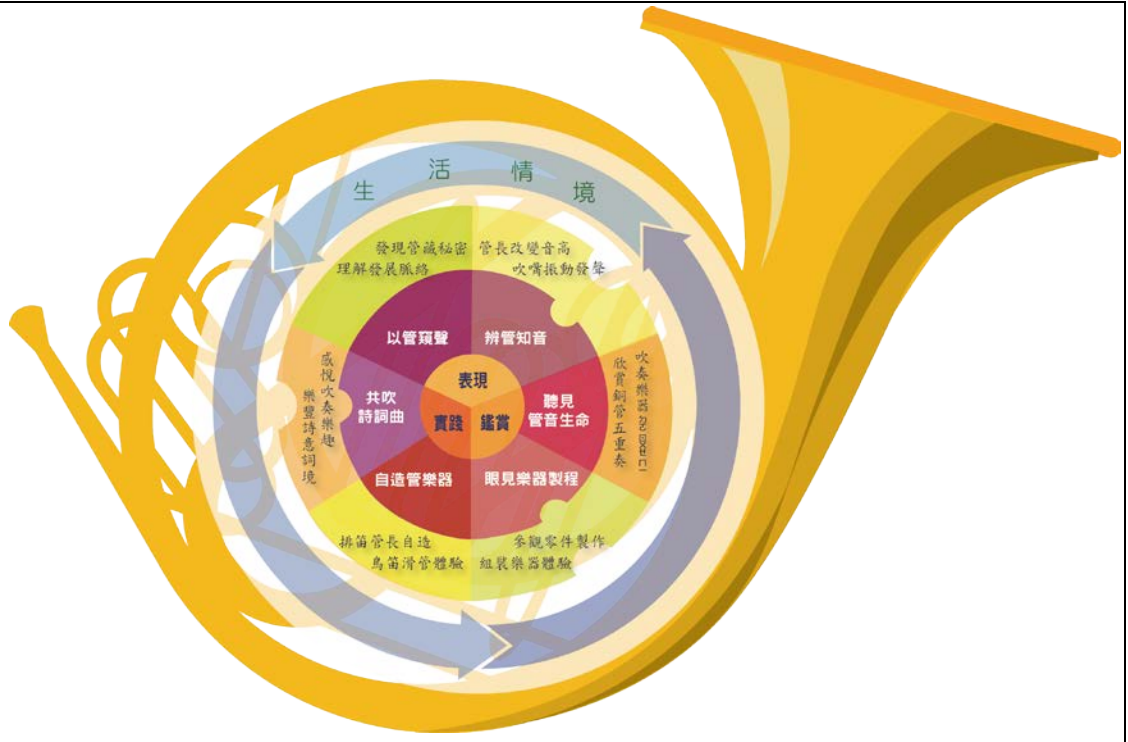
生活情境

表現
實踐
鑑賞

以管窺聲
辨管知音
聽見管音生命
眼見樂器製程
自造管樂器
共吹詩詞曲

發現管藏秘密
理解發展脈絡

管長改變音高
吹嘴振動發聲

吹奏樂器 DoReMi
欣賞銅管五重奏

參觀零件製作
組裝樂器體驗

排笛管長自造
鳥笛滑管體驗

感悅吹奏樂趣
樂聲詩意詞境